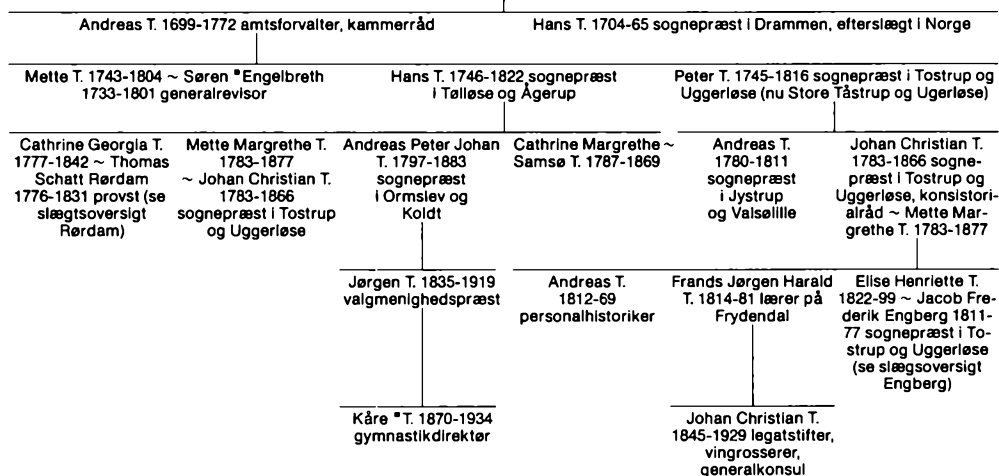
Andreas T. 1699-1772 amtsforvalter, kammerråd

Hans T. 1704-65 sognepræst i Drammen, efterslægt i Norge

Mette T. 1743-1804 ~ Søren *Engelbreth 1733-1801 generalrevisor

Hans T. 1746-1822 sognepræst i Tølløse og Ågerup

Peter T. 1745-1816 sognepræst i Tostrup og Uggerløse (nu Store Tåstrup og Ugerløse)

Cathrine Georgia T. 1777-1842 ~ Thomas Schatt Rørdam 1776-1831 provst (se slægtsoversigt Rørdam)

Mette Margrethe T. 1783-1877 ~ Johan Christian T. 1783-1866 sognepræst i Tostrup og Uggerløse

Andreas Peter Johan T. 1797-1883 sognepræst i Ormslev og Koldt

Cathrine Margrethe ~ Samsø T. 1787-1869

Andreas T. 1780-1811 sognepræst i Jystrup og Valsølille

Johan Christian T. 1783-1866 sognepræst i Tostrup og Uggerløse, konsistorialråd ~ Mette Margrethe T. 1783-1877

Jørgen T. 1835-1919 valgmenighedspræst

Andreas T. 1812-69 personalhistoriker

Frands Jørgen Harald T. 1814-81 lærer på Frydendal

Elise Henriette T. 1822-99 ~ Jacob Frederik Engberg 1811-77 sognepræst i Tostrup og Uggerløse (se slægsoversigt Engberg)

Kåre *T. 1870-1934 gymnastikdirektør

Johan Christian T. 1845-1929 legatstifter, vingrosserer, generalkonsul